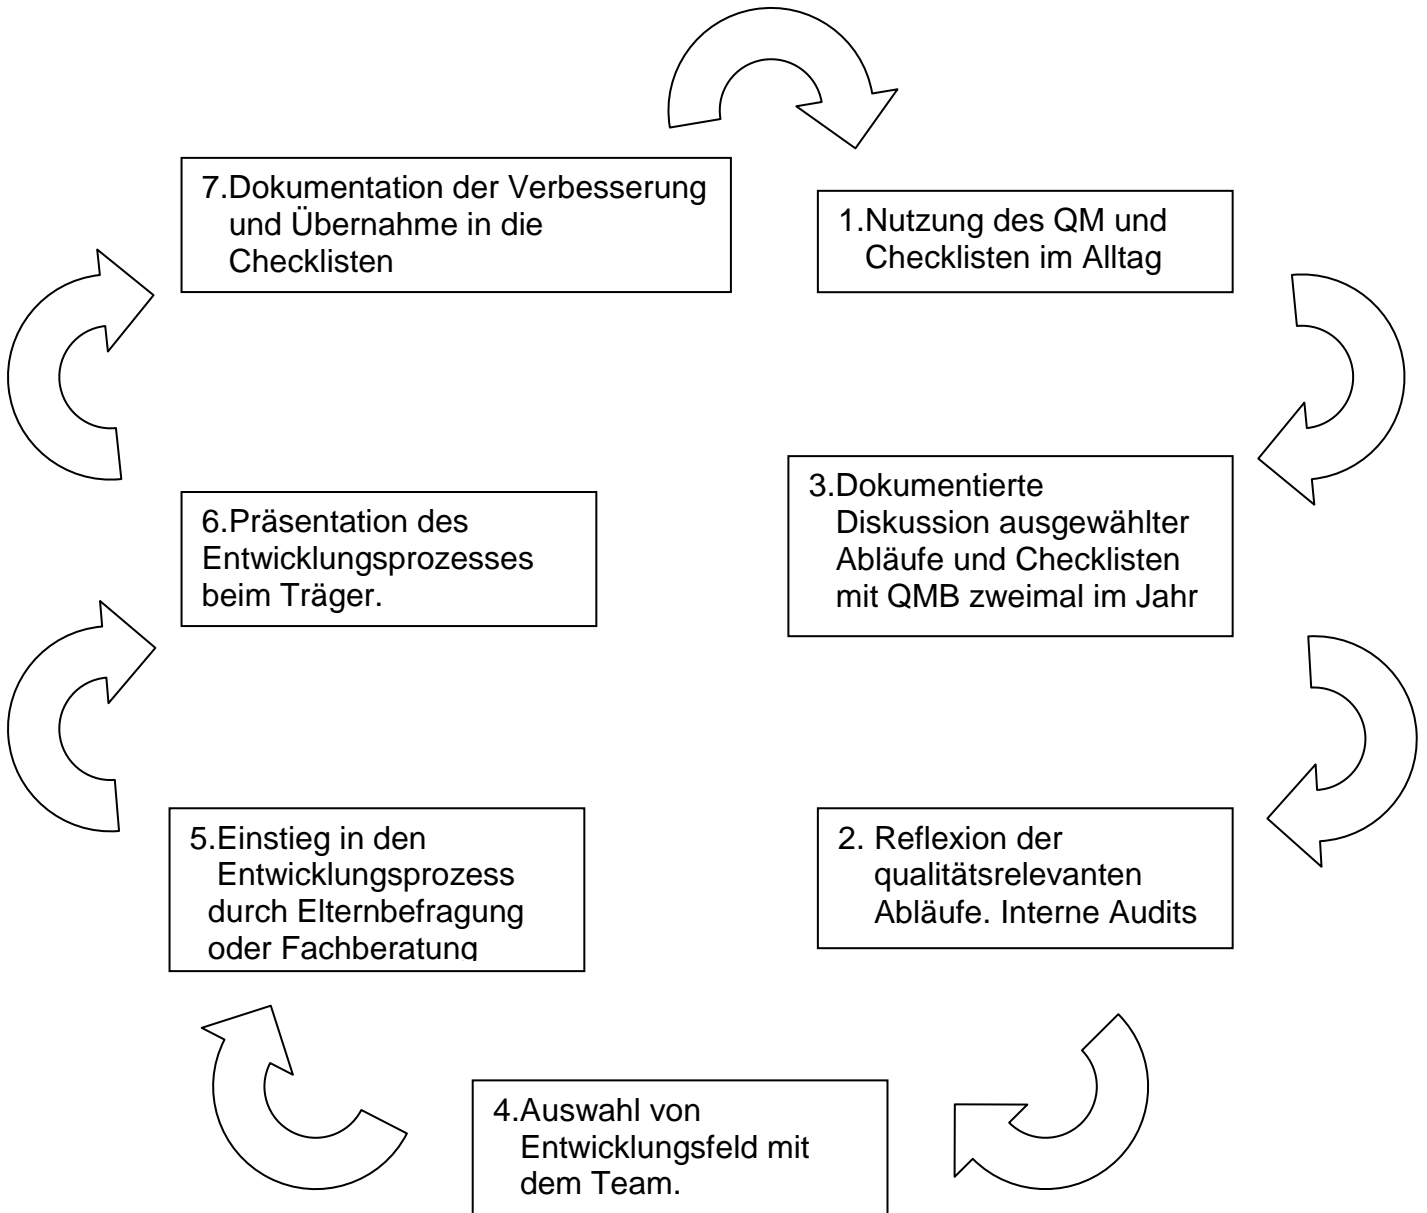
7.Dokumentation der Verbesserung und Übernahme in die Checklisten

1.Nutzung des QM und Checklisten im Alltag

6.Präsentation des Entwicklungsprozesses beim Träger.

3.Dokumentierte Diskussion ausgewählter Abläufe und Checklisten mit QMB zweimal im Jahr

5.Einstieg in den Entwicklungsprozess durch Elternbefragung oder Fachberatung

2. Reflexion der qualitätsrelevanten Abläufe. Interne Audits

4.Auswahl von Entwicklungsfeld mit dem Team.